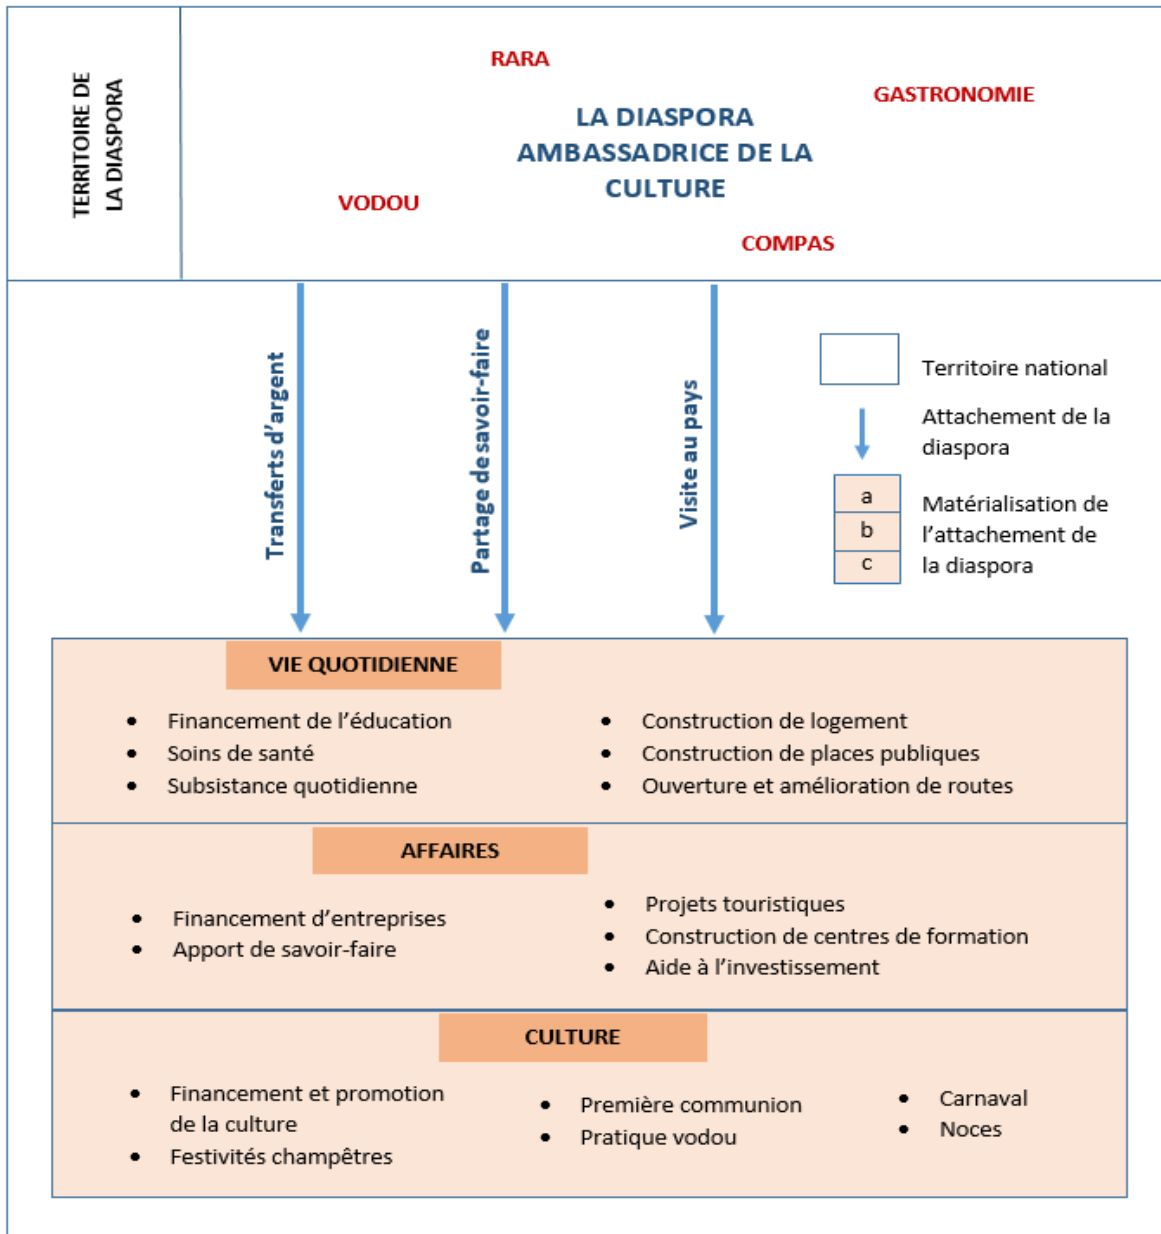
TERRITOIRE DE LA DIASPORA

RARA

LA DIASPORA AMBASSADRICE DE LA CULTURE

GASTRONOMIE

VODOU

COMPAS

Transferts d'argent

Partage de savoir-faire

Visite au pays

Territoire national

Attachement de la diaspora

a
b
c

Matérialisation de l'attachement de la diaspora

VIE QUOTIDIENNE

- Financement de l'éducation
- Soins de santé
- Subsistance quotidienne

- Construction de logement
- Construction de places publiques
- Ouverture et amélioration de routes

AFFAIRES

- Financement d'entreprises
- Apport de savoir-faire

- Projets touristiques
- Construction de centres de formation
- Aide à l'investissement

CULTURE

- Financement et promotion de la culture
- Festivités champêtres

- Première communion
- Pratique vodou

- Carnaval
- Noces